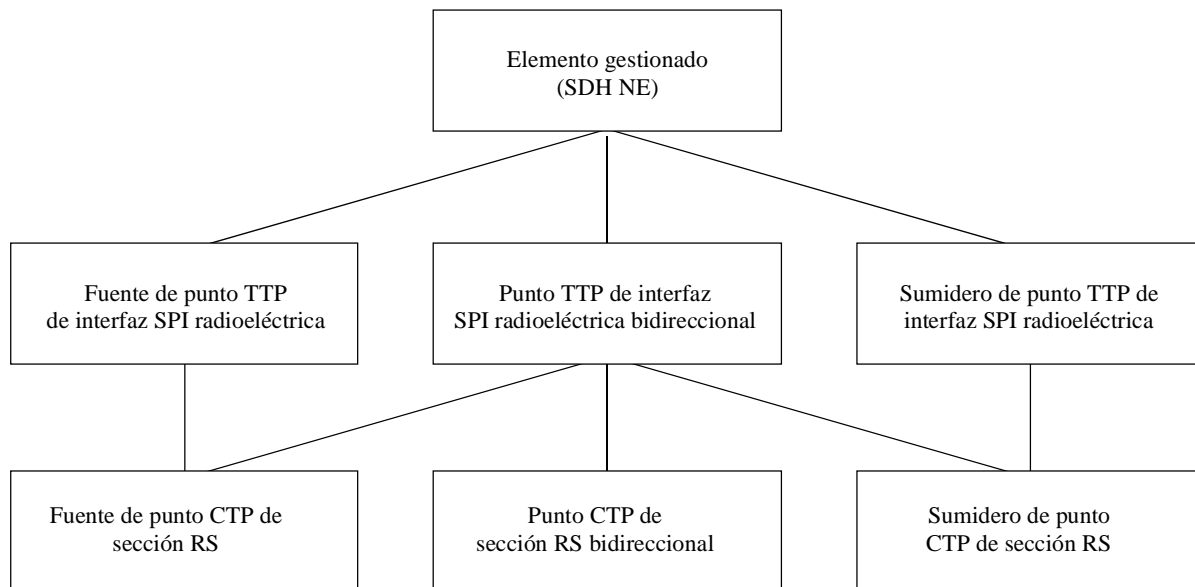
Elemento gestionado
(SDH NE)

Fuente de punto TTP
de interfaz SPI radioeléctrica

Punto TTP de interfaz
SPI radioeléctrica bidireccional

Sumidero de punto TTP de
interfaz SPI radioeléctrica

Fuente de punto CTP de
sección RS

Punto CTP de
sección RS bidireccional

Sumidero de punto
CTP de sección RS